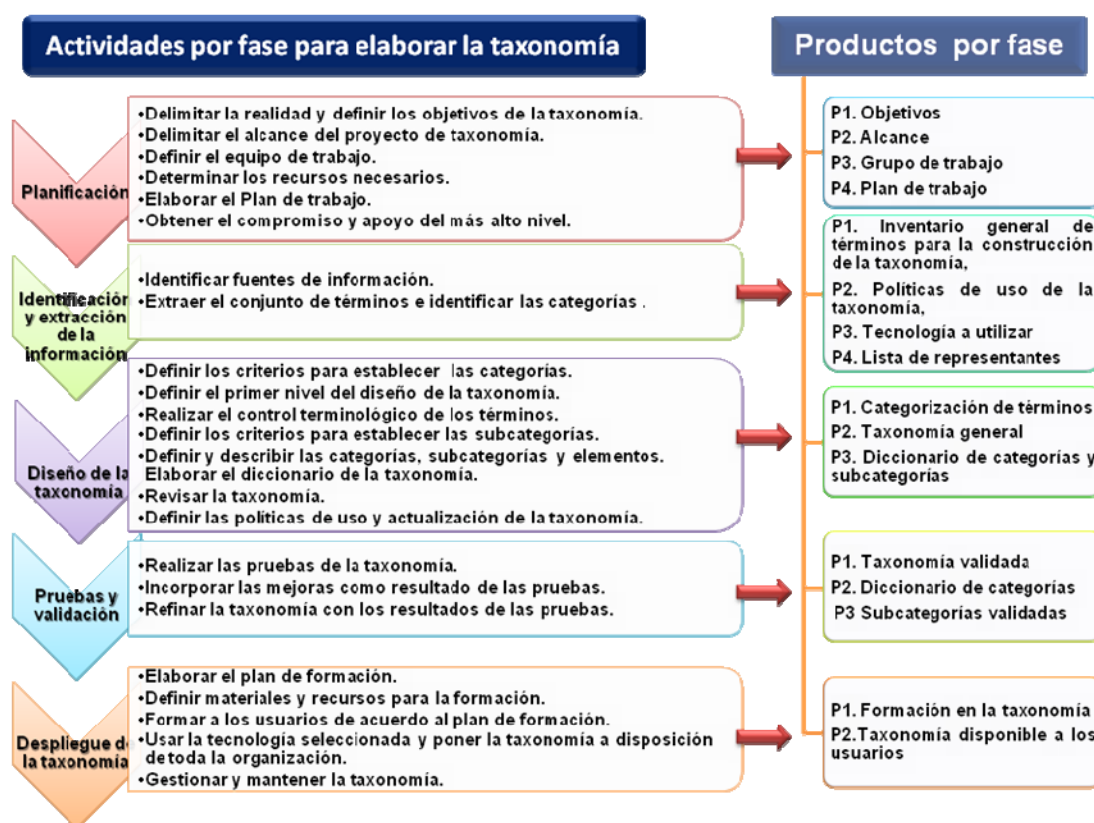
Actividades por fase para elaborar la taxonomía

Productos por fase

Planificación

•Delimitar la realidad y definir los objetivos de la taxonomía.
•Delimitar el alcance del proyecto de taxonomía.
•Definir el equipo de trabajo.
•Determinar los recursos necesarios.
•Elaborar el Plan de trabajo.
•Obtener el compromiso y apoyo del más alto nivel.

P1. Objetivos
P2. Alcance
P3. Grupo de trabajo
P4. Plan de trabajo

Identificación y extracción de la información

•Identificar fuentes de información.
•Extraer el conjunto de términos e identificar las categorías .

P1. Inventario general de términos para la construcción de la taxonomía,
P2. Políticas de uso de la taxonomía,
P3. Tecnología a utilizar
P4. Lista de representantes

Diseño de la taxonomía

•Definir los criterios para establecer las categorías.
•Definir el primer nivel del diseño de la taxonomía.
•Realizar el control terminológico de los términos.
•Definir los criterios para establecer las subcategorías.
•Definir y describir las categorías, subcategorías y elementos. Elaborar el diccionario de la taxonomía.
•Revisar la taxonomía.
•Definir las políticas de uso y actualización de la taxonomía.

P1. Categorización de términos
P2. Taxonomía general
P3. Diccionario de categorías y subcategorías

Pruebas y validación

•Realizar las pruebas de la taxonomía.
•Incorporar las mejoras como resultado de las pruebas.
•Refinar la taxonomía con los resultados de las pruebas.

P1. Taxonomía validada
P2. Diccionario de categorías
P3 Subcategorías validadas

Despliegue de la taxonomía

•Elaborar el plan de formación.
•Definir materiales y recursos para la formación.
•Formar a los usuarios de acuerdo al plan de formación.
•Usar la tecnología seleccionada y poner la taxonomía a disposición de toda la organización.
•Gestionar y mantener la taxonomía.

P1. Formación en la taxonomía
P2.Taxonomía disponible a los usuarios